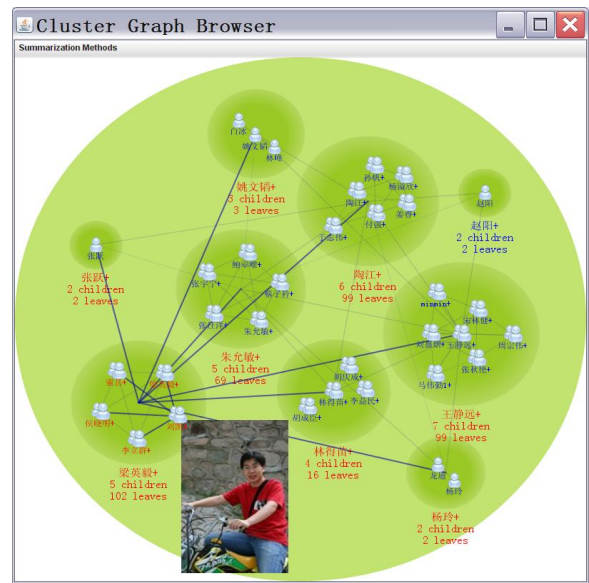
Cluster Graph Browser

Summarization Methods

闫冰
姚文韬
杨峰

姚文韬+
3 children
3 leaves

孙棋
杨国庆+
陶江+
付强
姜睿+
王志伟+

赵阳
赵阳+
2 children
2 leaves

张跃
张跃+
2 children
2 leaves

刘庆峰+
张宇宁+
徐子轩+
张自强+
朱允敏+

陶江+
6 children
99 leaves

minmin+
宋林建+
刘嘉明+
王静远+
周宗伟+
马伟刚+
张秋艳+

朱允敏+
5 children
69 leaves

胡庆成+
林荷苗+
李嘉民+
胡成臣+

王静远+
7 children
99 leaves

侯健明+
李立新+

林荷苗+
4 children
16 leaves

龙璇
杨玲

梁英毅+
5 children
102 leaves

杨玲+
2 children
2 leaves